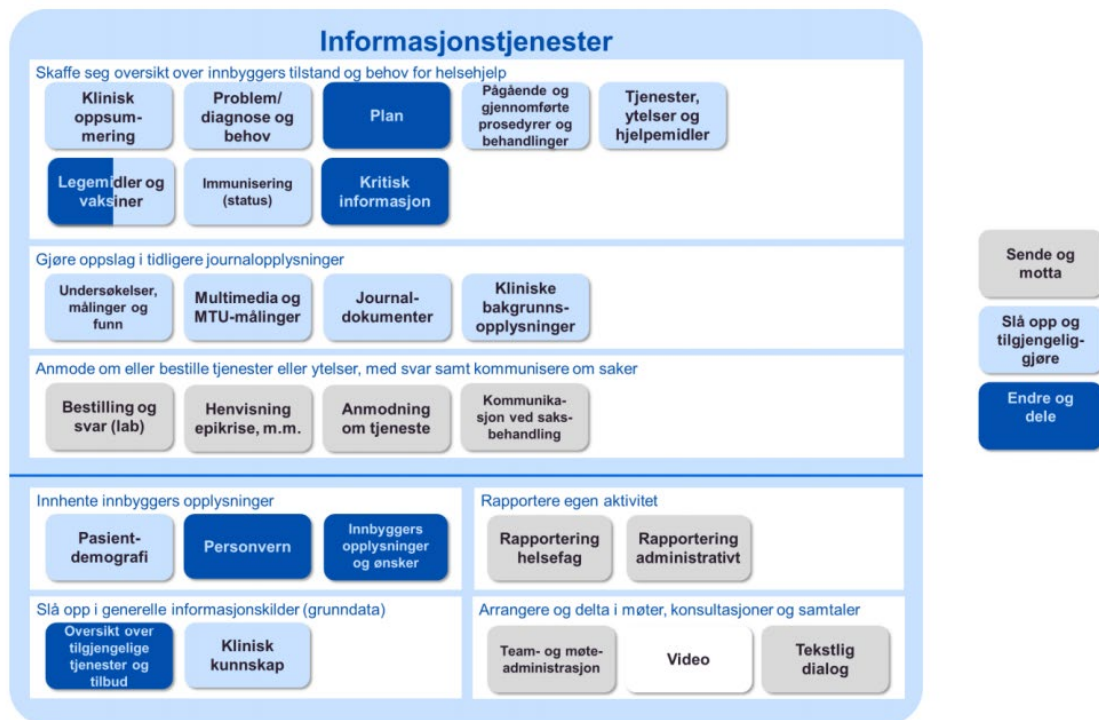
Informasjonstjenester

Skaffe seg oversikt over innbyggers tilstand og behov for helsehjelp

Klinisk oppsummering

Problem/ diagnose og behov

Plan

Pågående og gjennomførte prosedyrer og behandlinger

Tjenester, ytelser og hjelpemidler

Legemidler og vaksiner

Immunisering (status)

Kritisk informasjon

Gjøre oppslag i tidligere journalopplysninger

Undersøkelser, målinger og funn

Multimedia og MTU-målinger

Journal-dokumenter

Kliniske bakgrunns-opplysninger

Anmode om eller bestille tjenester eller ytelser, med svar samt kommunisere om saker

Bestilling og svar (lab)

Henvisning epikrise, m.m.

Anmodning om tjeneste

Kommunika-sjon ved saks-behandling

Innhente innbyggers opplysninger

Pasient-demografi

Personvern

Innbyggers opplysninger og ønsker

Rapportere egen aktivitet

Rapportering helsefag

Rapportering administrativt

Slå opp i generelle informasjonskilder (grunndata)

Oversikt over tilgjengelige tjenester og tilbud

Klinisk kunnskap

Arrangere og delta i møter, konsultasjoner og samtaler

Team- og møte-administrasjon

Video

Tekstlig dialog

Sende og motta

Slå opp og tilgjengelig-gjøre

Endre og dele